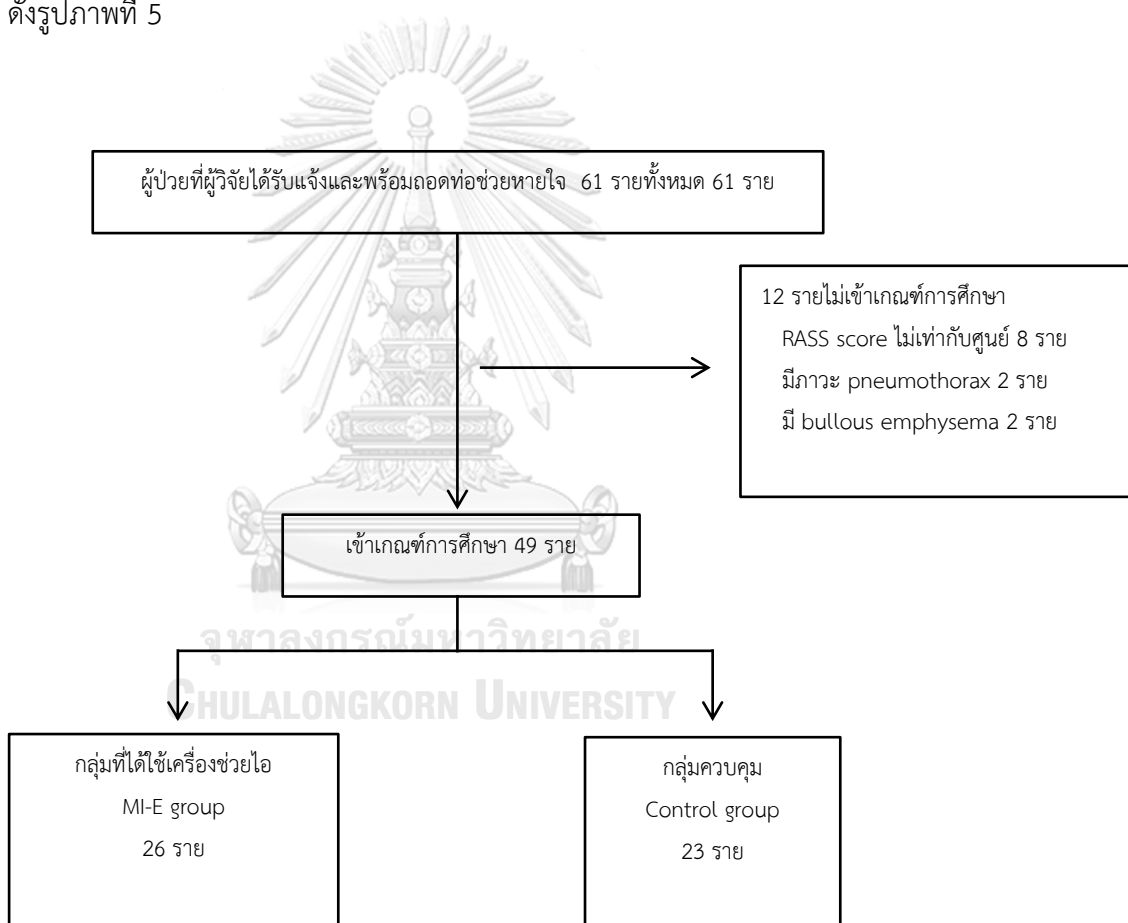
ดังรูปภาพที่ 5

ผู้ป่วยที่ผู้วิจัยได้รับแจ้งและพร้อมถอดท่อช่วยหายใจ 61 รายทั้งหมด 61 ราย

12 รายไม่เข้าเกณฑ์การศึกษา
RASS score ไม่เท่ากับศูนย์ 8 ราย
มีภาวะ pneumothorax 2 ราย
มี bullous emphysema 2 ราย

เข้าเกณฑ์การศึกษา 49 ราย

จุฬาลงกรณ์มหาวิทยาลัย
CHULALONGKORN UNIVERSITY

กลุ่มที่ได้ใช้เครื่องช่วยไอ
MI-E group
26 ราย

กลุ่มควบคุม
Control group
23 ราย